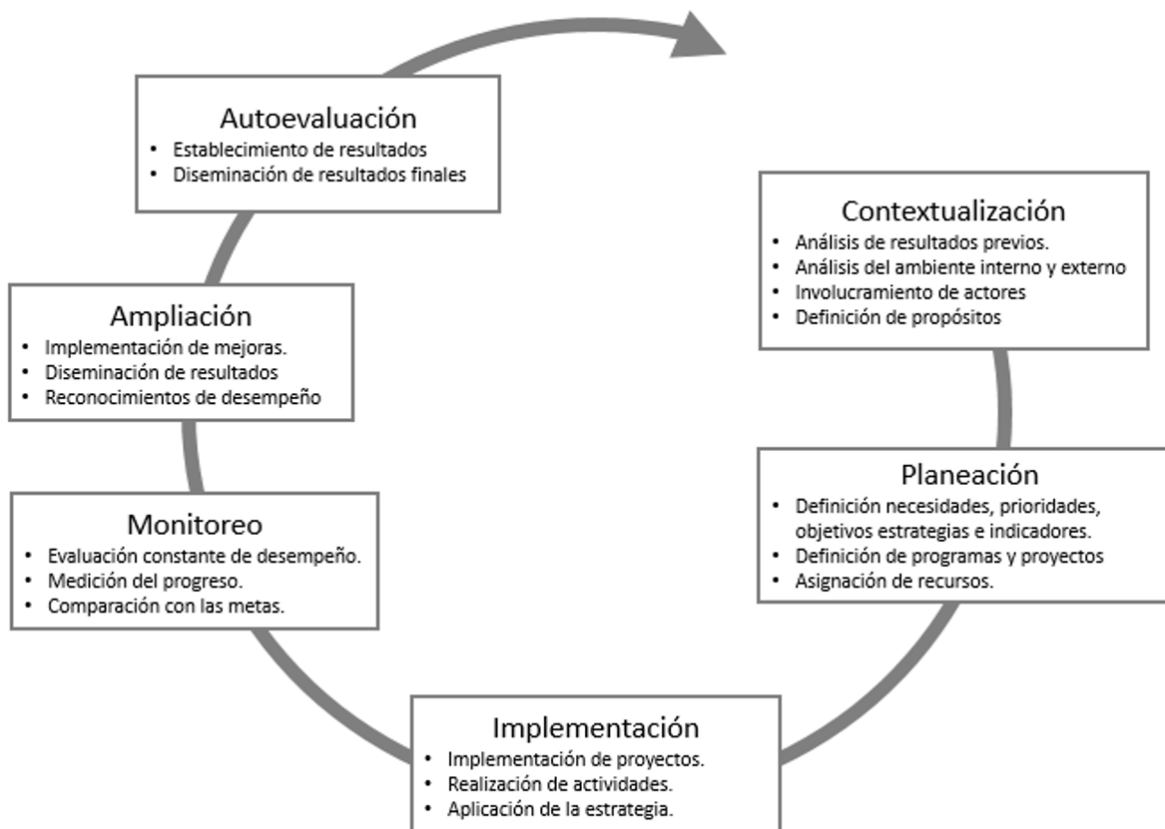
Autoevaluación
- Establecimiento de resultados
- Diseminación de resultados finales

Contextualización
- Análisis de resultados previos.
- Análisis del ambiente interno y externo
- Involucramiento de actores
- Definición de propósitos

Planeación
- Definición necesidades, prioridades, objetivos estrategias e indicadores.
- Definición de programas y proyectos
- Asignación de recursos.

Implementación
- Implementación de proyectos.
- Realización de actividades.
- Aplicación de la estrategia.

Monitoreo
- Evaluación constante de desempeño.
- Medición del progreso.
- Comparación con las metas.

Ampliación
- Implementación de mejoras.
- Diseminación de resultados
- Reconocimientos de desempeño